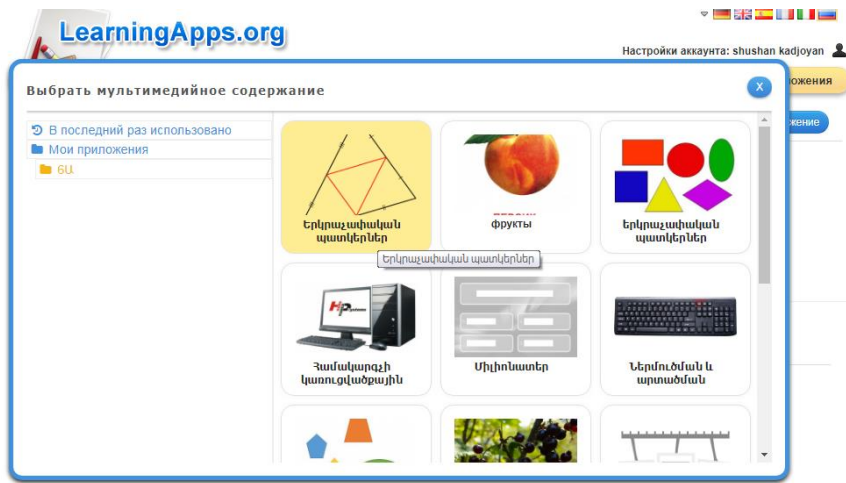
LearningApps.org

Настройки аккаунта: shushan kadjoyan

ложения

жение

Выбрать мультимедийное содержание

X

В последний раз использовано

Мои приложения

6Ա

Երկրաչափական պատկերներ

фрукты

երկրաչափական պատկերներ

Երկրաչափական պատկերներ

HP

Համակարգչի կառուցվածքային

Միլիոնատեր

Ներմուծման և արտածման